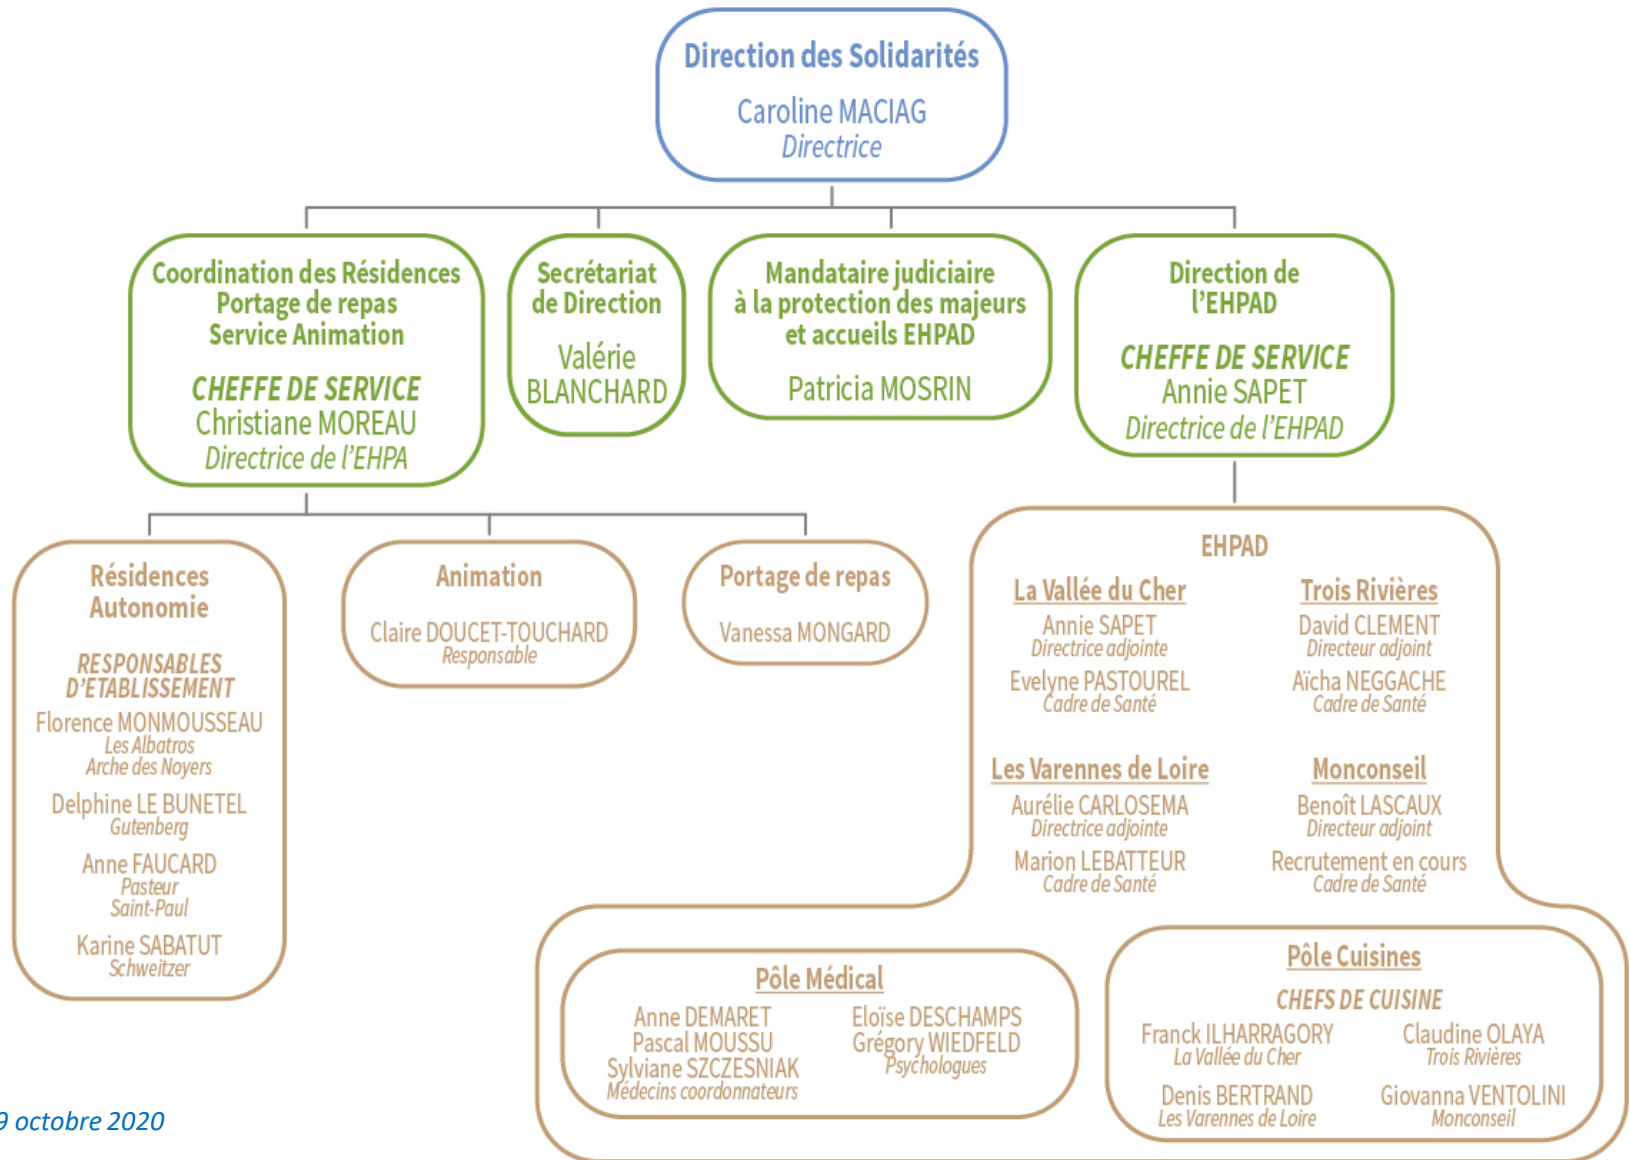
Direction des Solidarités
Caroline MACIAG
Directrice

Coordination des Résidences
Portage de repas
Service Animation
CHEFFE DE SERVICE
Christiane MOREAU
Directrice de l'EHPA

Secrétariat de Direction
Valérie BLANCHARD

Mandataire judiciaire à la protection des majeurs et accueils EHPAD
Patricia MOSRIN

Direction de l'EHPAD
CHEFFE DE SERVICE
Annie SAPET
Directrice de l'EHPAD

Résidences Autonomie
RESPONSABLES D'ETABLISSEMENT
Florence MONMOUSSEAU
Les Albatros
Arche des Noyers
Delphine LE BUNETEL
Gutenberg
Anne FAUCARD
Pasteur
Saint-Paul
Karine SABATUT
Schweitzer

Animation
Claire DOUCET-TOUCHARD
Responsable

Portage de repas
Vanessa MONGARD

EHPAD
La Vallée du Cher
Annie SAPET
Directrice adjointe
Evelyne PASTOUREL
Cadre de Santé

Trois Rivières
David CLEMENT
Directeur adjoint
Aïcha NEGGACHE
Cadre de Santé

Les Varennes de Loire
Aurélie CARLOSEMA
Directrice adjointe
Marion LEBATTEUR
Cadre de Santé

Monconseil
Benoît LASCAUX
Directeur adjoint
Recrutement en cours
Cadre de Santé

Pôle Médical
Anne DEMARET
Pascal MOUSSU
Sylviane SZCZESNIAK
Médecins coordonnateurs
Eloïse DESCHAMPS
Grégory WIEDFELD
Psychologues

Pôle Cuisines
CHEFS DE CUISINE
Franck ILHARRAGORY
La Vallée du Cher
Claudine OLAYA
Trois Rivières
Denis BERTRAND
Les Varennes de Loire
Giovanna VENTOLINI
Monconseil

9 octobre 2020